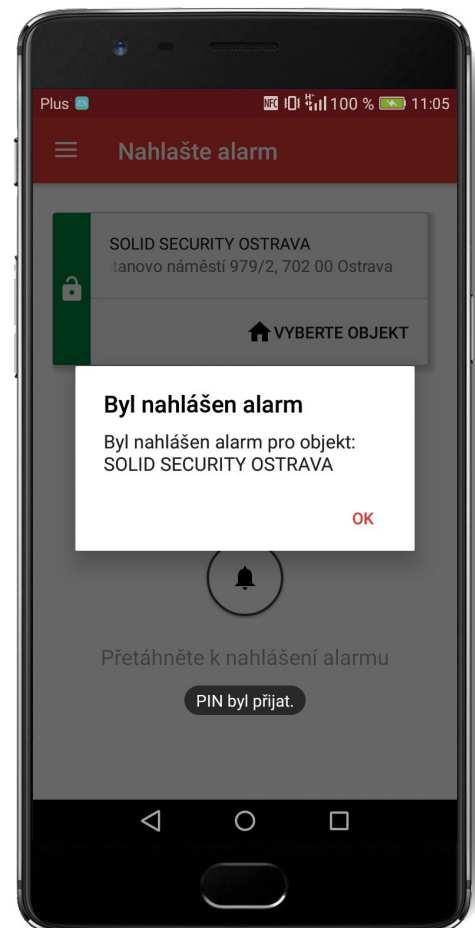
Plus NFC 100 % 11:05

Nahlašte alarm

SOLID SECURITY OSTRAVA
tanovo náměstí 979/2, 702 00 Ostrava

VYBERTE OBJEKT

Byl nahlášen alarm

Byl nahlášen alarm pro objekt: SOLID SECURITY OSTRAVA

OK

Přetáhněte k nahlášení alarmu

PIN byl přijat.